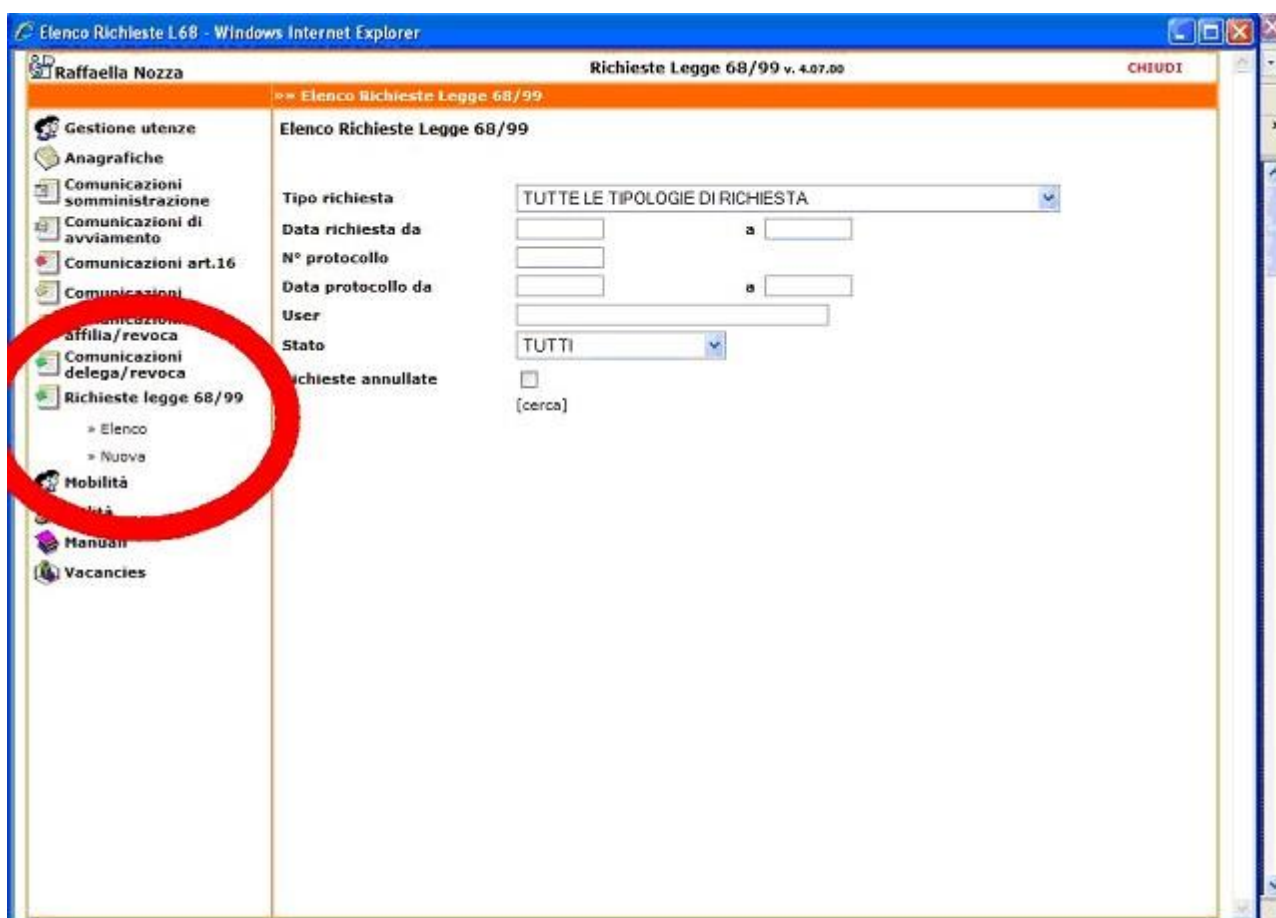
Elenco Richieste L68 - Windows Internet Explorer

Raffaella Nozza

Richieste Legge 68/99 v. 4.07.00

CHIUDI

»» Elenco Richieste Legge 68/99

Gestione utenze
Anagrafiche
Comunicazioni somministrazione
Comunicazioni di avviamento
Comunicazioni art.16
Comunicazioni
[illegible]nicazioni affilia/revoca
Comunicazioni delega/revoca
Richieste legge 68/99
» Elenco
» Nuova
Mobilità
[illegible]ità
Manuali
Vacancies

Elenco Richieste Legge 68/99

Tipo richiesta TUTTE LE TIPOLOGIE DI RICHIESTA
Data richiesta da a
N° protocollo
Data protocollo da a
User
Stato TUTTI
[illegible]ichieste annullate
[cerca]